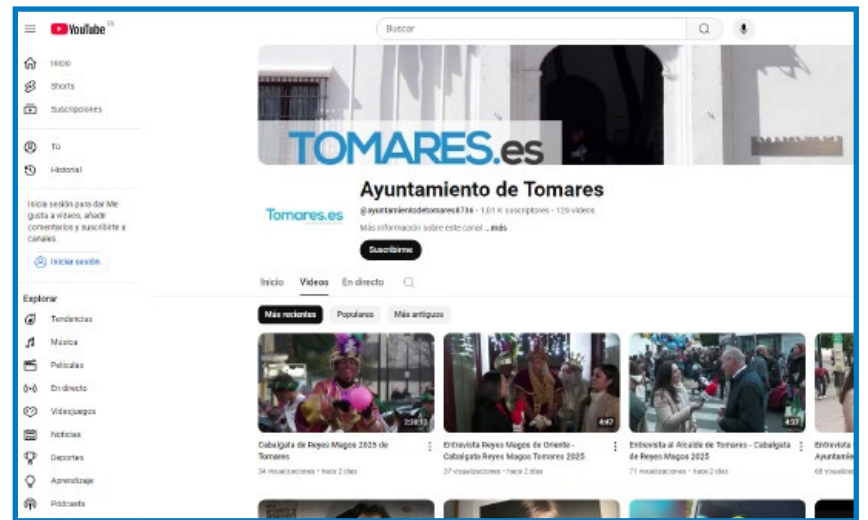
YouTube ES

Buscar

Inicio
Shorts
Suscripciones

Tú
Historial

Inicia sesión para dar Me gusta a vídeos, añadir comentarios y suscribirte a canales.

Iniciar sesión

Explorar
Tendencias
Música
Películas
En directo
Videojuegos
Noticias
Deportes
Aprendizaje
Pódcasts

TOMARES.es

Tomares.es

Ayuntamiento de Tomares
@ayuntamientodetomares8736 · 1,01 K suscriptores · 129 vídeos
Más información sobre este canal ...más
Suscribirme

Inicio Vídeos En directo

Más recientes Populares Más antiguos

2:38:13
Cabalgata de Reyes Magos 2025 de Tomares
34 visualizaciones · hace 2 días

4:47
Entrevista Reyes Magos de Oriente - Cabalgata Reyes Magos Tomares 2025
37 visualizaciones · hace 2 días

4:37
Entrevista al Alcalde de Tomares - Cabalgata de Reyes Magos 2025
71 visualizaciones · hace 2 días

Entrevista Ayuntamie
68 visuali